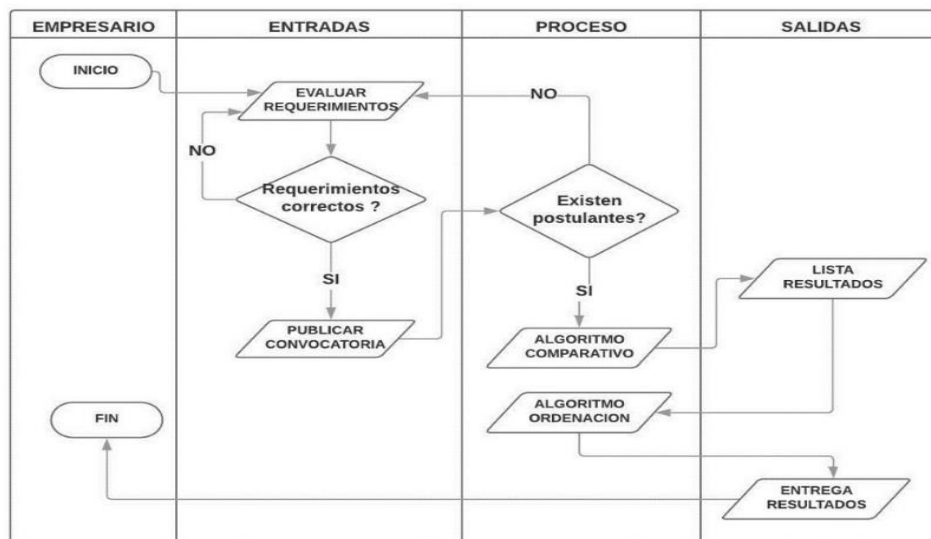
| EMPRESARIO | ENTRADAS | PROCESO | SALIDAS |
|---|---|---|---|

INICIO

EVALUAR REQUERIMIENTOS

NO

Requerimientos correctos ?

SI

PUBLICAR CONVOCATORIA

NO

Existen postulantes?

SI

ALGORITMO COMPARATIVO

LISTA RESULTADOS

ALGORITMO ORDENACION

FIN

ENTREGA RESULTADOS